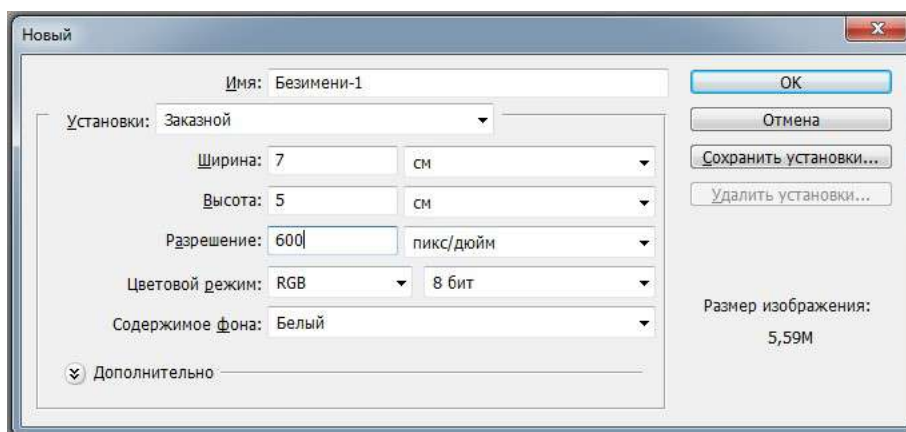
Новый

Имя: Безимени-1

OK

Установки: Заказной

Отмена

Ширина: 7 см

Сохранить установки...

Высота: 5 см

Удалить установки...

Разрешение: 600 пикс/дюйм

Цветовой режим: RGB 8 бит

Размер изображения:

5,59M

Содержимое фона: Белый

Дополнительно